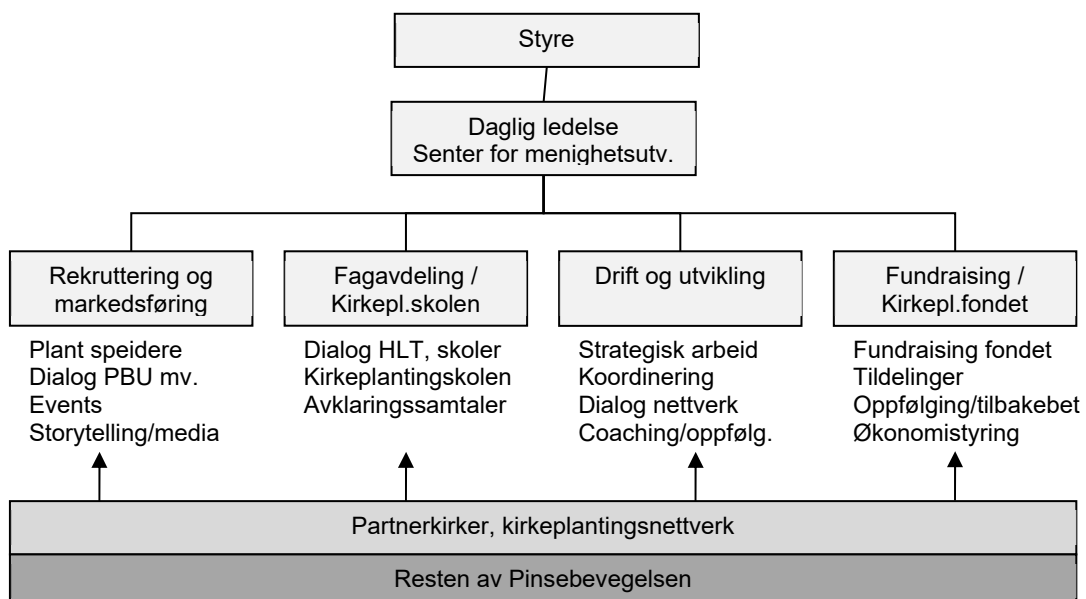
Styre

Daglig ledelse
Senter for menighetsutv.

Rekruttering og markedsføring

Fagavdeling / Kirkepl.skolen

Drift og utvikling

Fundraising / Kirkepl.fondet

Plant speidere
Dialog PBU mv.
Events
Storytelling/media

Dialog HLT, skoler
Kirkeplantingskolen
Avklaringssamtaler

Strategisk arbeid
Koordinering
Dialog nettverk
Coaching/oppfølg.

Fundraising fondet
Tildelinger
Oppfølging/tilbakebet
Økonomistyring

Partnerkirker, kirkeplantingsnettverk

Resten av Pinsebevegelsen